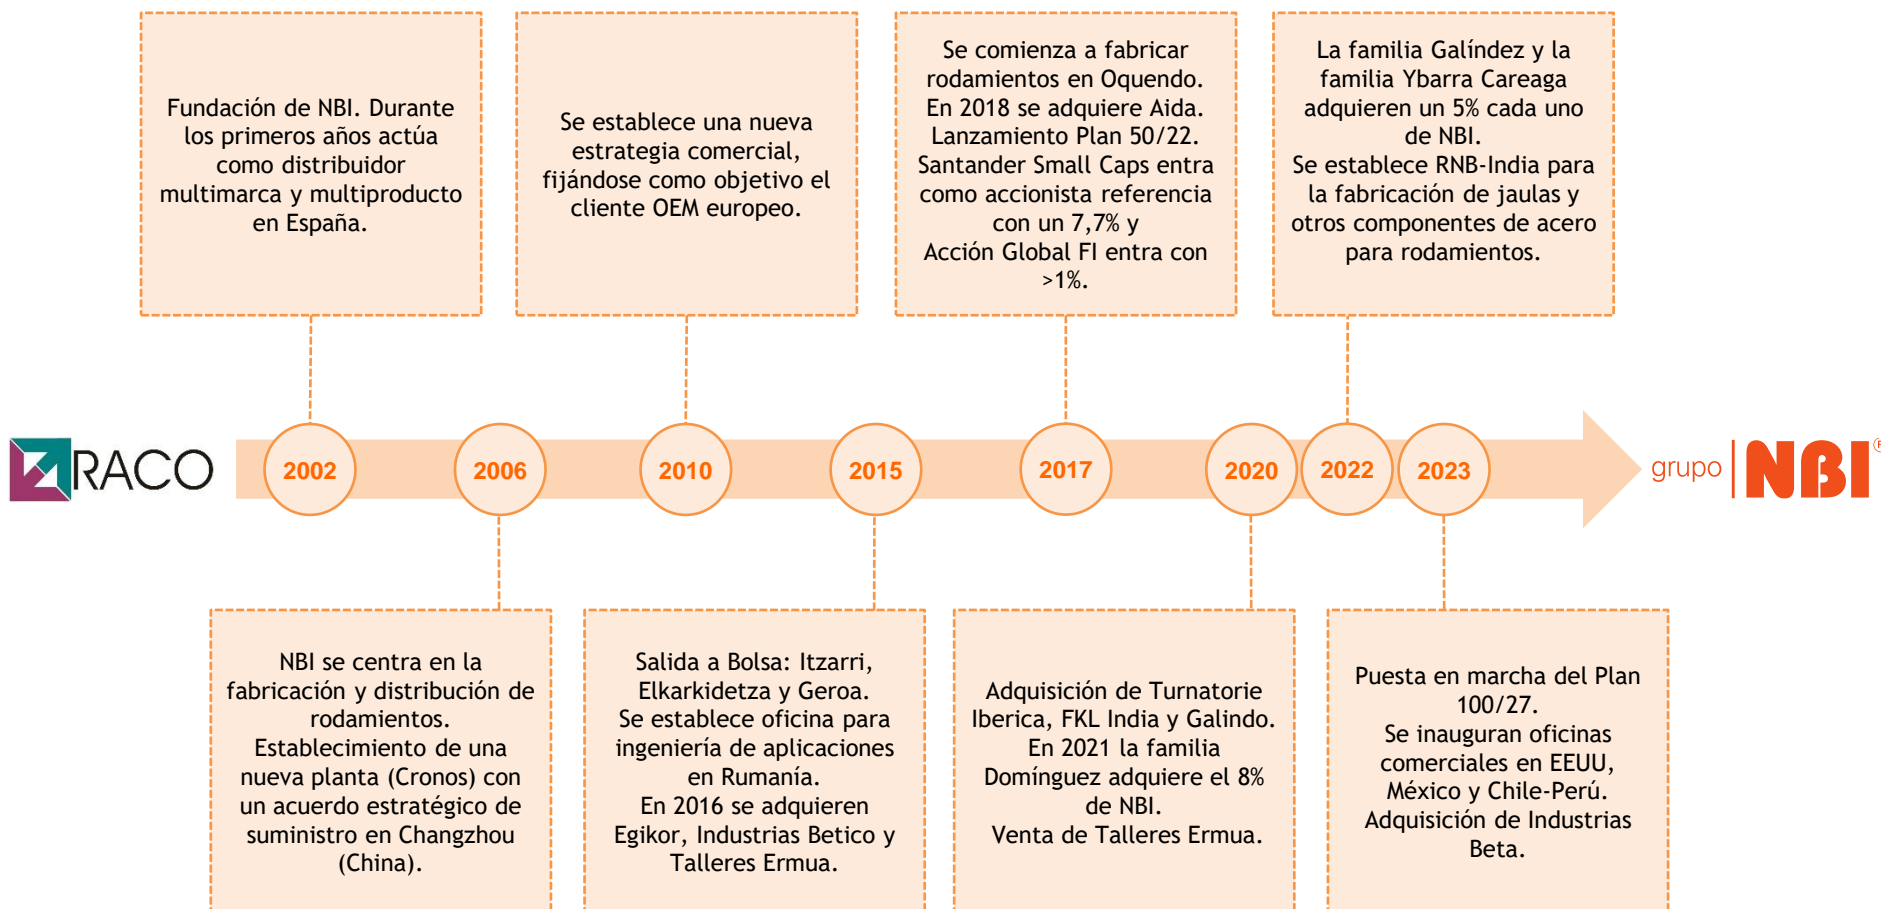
Fundación de NBI. Durante los primeros años actúa como distribuidor multimarca y multiproducto en España.

Se establece una nueva estrategia comercial, fijándose como objetivo el cliente OEM europeo.

Se comienza a fabricar rodamientos en Oquendo. En 2018 se adquiere Aida. Lanzamiento Plan 50/22. Santander Small Caps entra como accionista referencia con un 7,7% y Acción Global FI entra con >1%.

La familia Galíndez y la familia Ybarra Careaga adquieren un 5% cada uno de NBI. Se establece RNB-India para la fabricación de jaulas y otros componentes de acero para rodamientos.

RACO

2002

2006

2010

2015

2017

2020

2022

2023

grupo NBI

NBI se centra en la fabricación y distribución de rodamientos. Establecimiento de una nueva planta (Cronos) con un acuerdo estratégico de suministro en Changzhou (China).

Salida a Bolsa: Itzarri, Elkarkidetza y Geroa. Se establece oficina para ingeniería de aplicaciones en Rumania. En 2016 se adquieren Egikor, Industrias Betico y Talleres Ermua.

Adquisición de Turnatorie Iberica, FKL India y Galindo. En 2021 la familia Domínguez adquiere el 8% de NBI. Venta de Talleres Ermua.

Puesta en marcha del Plan 100/27. Se inauguran oficinas comerciales en EEUU, México y Chile-Perú. Adquisición de Industrias Beta.